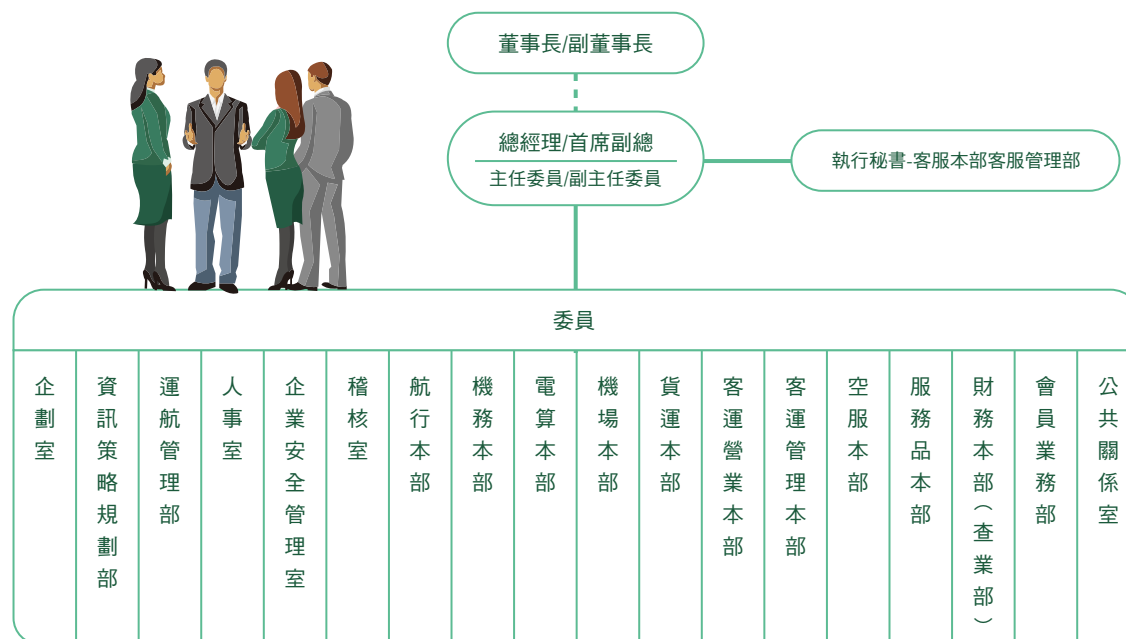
董事長/副董事長

總經理/首席副總
主任委員/副主任委員

執行秘書-客服本部客服管理部

委員

| 企劃室 | 資訊策略規劃部 | 運航管理部 | 人事室 | 企業安全管理室 | 稽核室 | 航行本部 | 機務本部 | 電算本部 | 機場本部 | 貨運本部 | 客運營業本部 | 客運管理本部 | 空服本部 | 服務品本部 | 財務本部（查業部） | 會員業務部 | 公共關係室 |
|---|---|---|---|---|---|---|---|---|---|---|---|---|---|---|---|---|---|